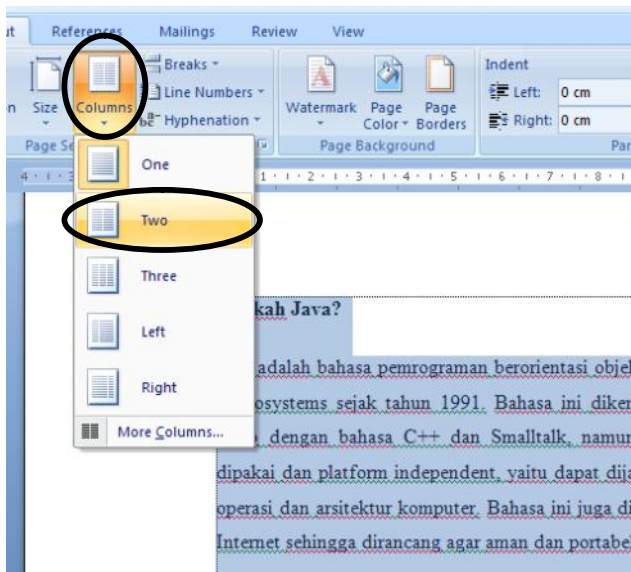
ut References Mailings Review View

Breaks ▾
Line Numbers ▾
Hyphenation ▾
n Size Columns
Page Se

Watermark Page Color ▾ Page Borders
Page Background

Indent
Left: 0 cm
Right: 0 cm
Par

One
Two
Three
Left
Right
More Columns...

kah Java?

adalah bahasa pemrograman berorientasi objek
osystems sejak tahun 1991. Bahasa ini diken
dengan bahasa C++ dan Smalltalk, namun
dipakai dan platform independent, yaitu dapat dija
operasi dan arsitektur komputer. Bahasa ini juga di
Internet sehingga dirancang agar aman dan portabe